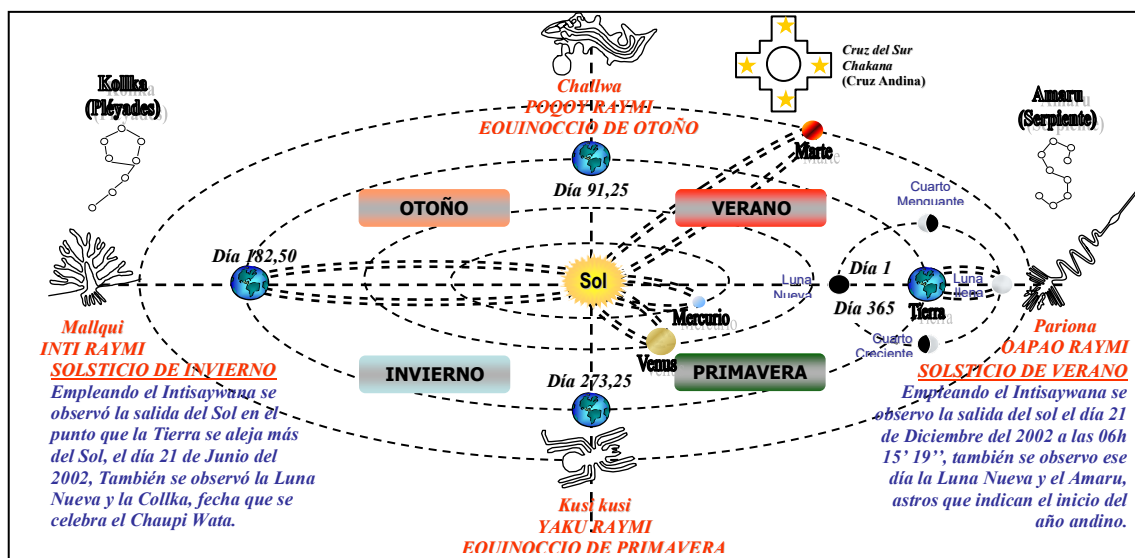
Kollka
(Pléyades)

Challwa
POQOY RAYMI
EQUINOCCIO DE OTOÑO

Cruz del Sur
Chakana
(Cruz Andina)

Amaru
(Serpiente)

Marte

Día 91,25

OTOÑO

VERANO

Cuarto Menguante

Día 182,50

Sol

Luna Nueva

Día 1

Luna llena

Día 365

Tierra

Mercurio

Cuarto Creciente

Venus

INVIERNO

PRIMAVERA

Día 273,25

Mallqui
INTI RAYMI
SOLSTICIO DE INVIERNO
Empleando el Intisaywana se observó la salida del Sol en el punto que la Tierra se aleja más del Sol, el día 21 de Junio del 2002, También se observó la Luna Nueva y la Collka, fecha que se celebra el Chaupi Wata.

Kusi kusi
YAKU RAYMI
EQUINOCCIO DE PRIMAVERA

Pariona
QAPAQ RAYMI
SOLSTICIO DE VERANO
Empleando el Intisaywana se observo la salida del sol el día 21 de Diciembre del 2002 a las 06h 15' 19'', también se observo ese día la Luna Nueva y el Amaru, astros que indican el inicio del año andino.